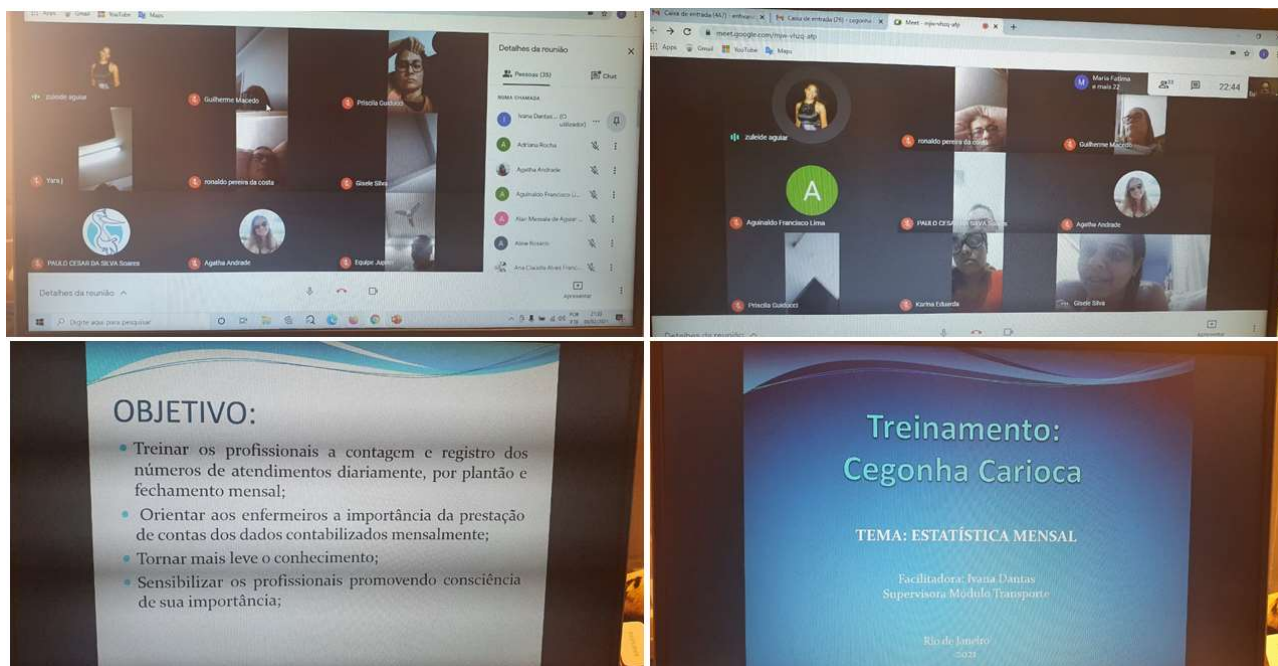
Apps Gmail YouTube Maps

zuleide aguiar
Guilherme Macedo
Priscila Guiducci
Yara
ronaldo pereira da costa
Gisele Silva
PAULO CESAR DA SILVA Soares
Agatha Andrade
Equipe Jupiter

Detalhes da reunião
Pessoas (39)
Chat
NESTA CHAMADA
Ivana Dantas... (O utilizador)
Adriana Rocha
Agatha Andrade
Aguinaldo Francisco Li...
Alair Messala de Aguiar...
Aline Rosario
Ana Claudia Alves Franc...

Detalhes da reunião
Apresentar
Digite aqui para pesquisar

Caixa de entrada (467) - enfivan... | Caixa de entrada (29) - cegonha... | Meet - mjw-vhzq-afp
meet.google.com/mjw-vhzq-afp
Apps Gmail YouTube Maps

Maria Fatima e mais 22
22:44
zuleide aguiar
ronaldo pereira da costa
Guilherme Macedo
A
Aguinaldo Francisco Lima
PAULO CESAR DA SILVA Soares
Agatha Andrade
Priscila Guiducci
Karina Eduarda
Gisele Silva
Detalhes da reunião
Apresentar

OBJETIVO:
• Treinar os profissionais a contagem e registro dos números de atendimentos diariamente, por plantão e fechamento mensal;
• Orientar aos enfermeiros a importância da prestação de contas dos dados contabilizados mensalmente;
• Tornar mais leve o conhecimento;
• Sensibilizar os profissionais promovendo consciência de sua importância;

Treinamento:
Cegonha Carioca

TEMA: ESTATÍSTICA MENSAL

Facilitadora: Ivana Dantas
Supervisora Módulo Transporte

Rio de Janeiro
2021